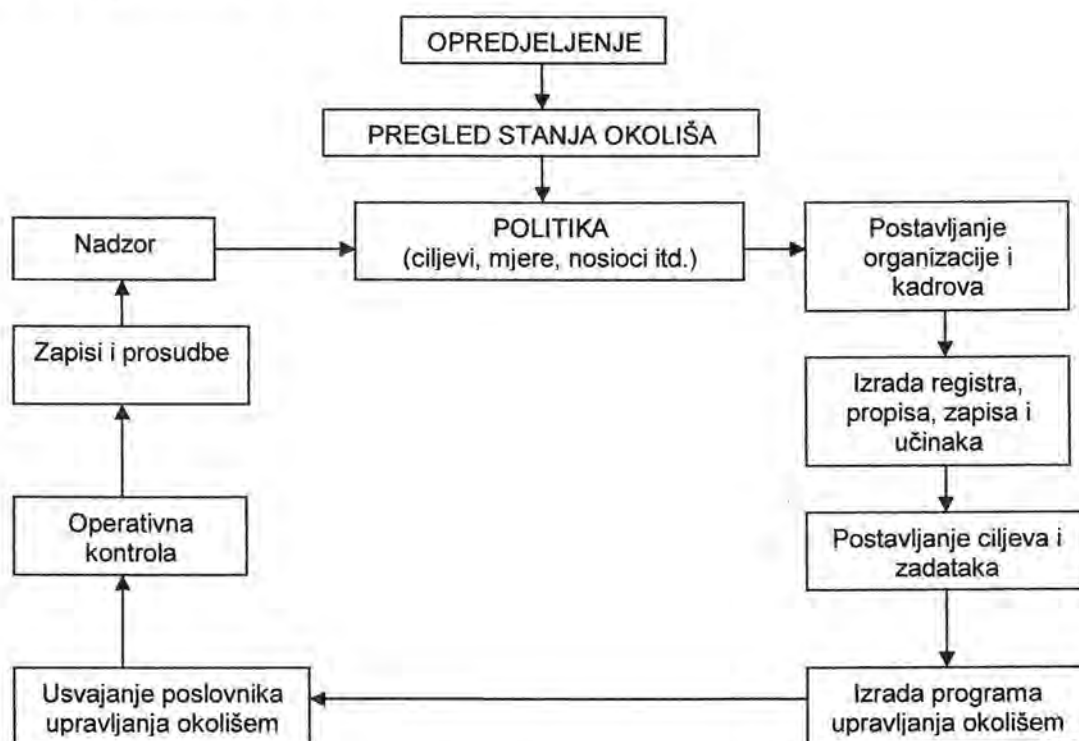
OPREDJELJENJE

PREGLED STANJA OKOLIŠA

Nadzor

POLITIKA (ciljevi, mjere, nosioci itd.)

Postavljanje organizacije i kadrova

Zapisi i prosudbe

Izrada registra, propisa, zapisa i učinaka

Operativna kontrola

Postavljanje ciljeva i zadataka

Usvajanje poslovnika upravljanja okolišem

Izrada programa upravljanja okolišem